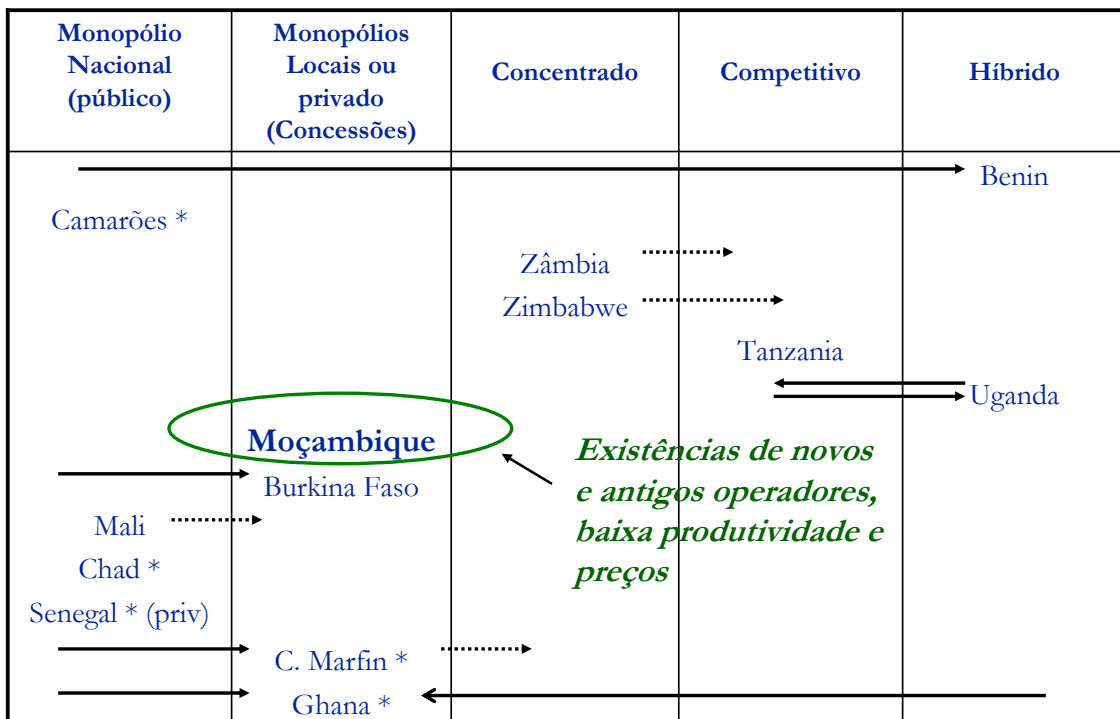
| Monopólio Nacional (público) | Monopólios Locais ou privado (Concessões) | Concentrado | Competitivo | Híbrido |
|---|---|---|---|---|
| | | | | Benin |
| Camarões * | | | | |
| | | Zâmbia | | |
| | | Zimbabwe | | |
| | | | Tanzania | |
| | | | | Uganda |
| | Moçambique | | | |
| | Burkina Faso | | | |
| Mali | | | | |
| Chad * | | | | |
| Senegal * (priv) | | | | |
| | C. Marfin * | | | |
| | Ghana * | | | |

Existências de novos e antigos operadores, baixa produtividade e preços